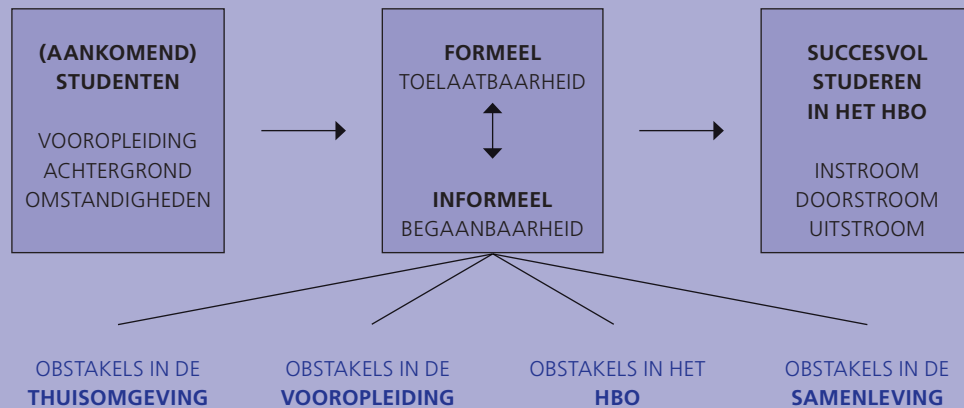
(AANKOMEND) STUDENTEN

VOOROPLEIDING
ACHTERGROND
OMSTANDIGHEDEN

FORMEEL
TOELAATBAARHEID

INFORMEEL
BEGAANBAARHEID

SUCCESVOL STUDEREN IN HET HBO

INSTROOM
DOORSTROOM
UITSTROOM

OBSTAKELS IN DE
THUISOMGEVING

OBSTAKELS IN DE
VOOROPLEIDING

OBSTAKELS IN HET
HBO

OBSTAKELS IN DE
SAMENLEVING